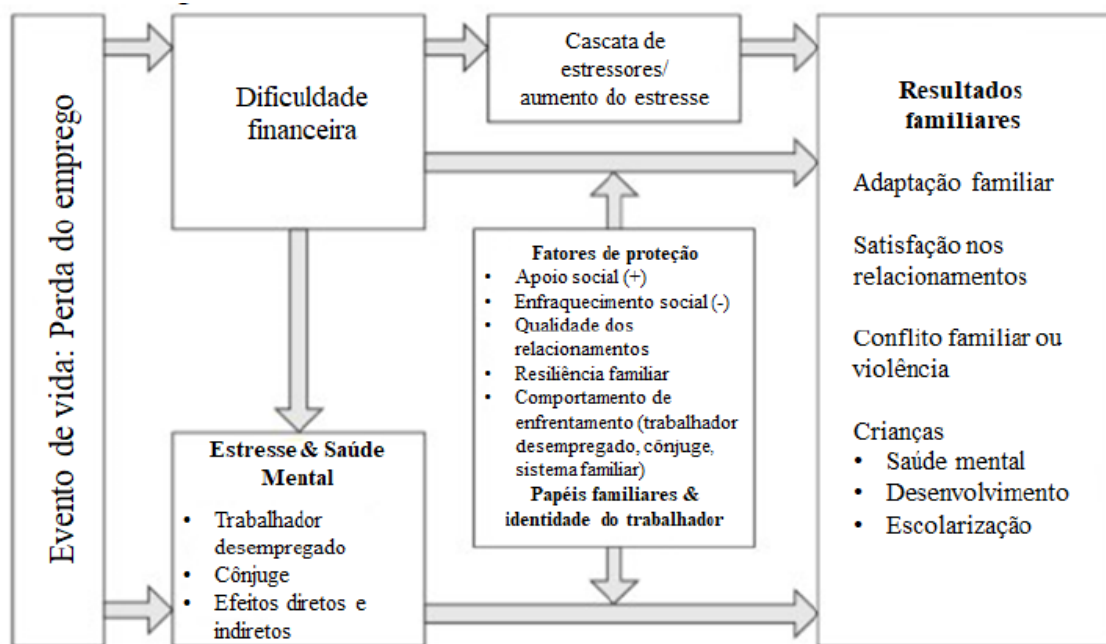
Evento de vida: Perda do emprego

Dificuldade financeira

Cascata de estressores/ aumento do estresse

Resultados familiares

Adaptação familiar

Satisfação nos relacionamentos

Conflito familiar ou violência

Crianças
- Saúde mental
- Desenvolvimento
- Escolarização

Fatores de proteção
- Apoio social (+)
- Enfraquecimento social (-)
- Qualidade dos relacionamentos
- Resiliência familiar
- Comportamento de enfrentamento (trabalhador desempregado, cônjuge, sistema familiar)

Papéis familiares & identidade do trabalhador

Estresse & Saúde Mental
- Trabalhador desempregado
- Cônjuge
- Efeitos diretos e indiretos